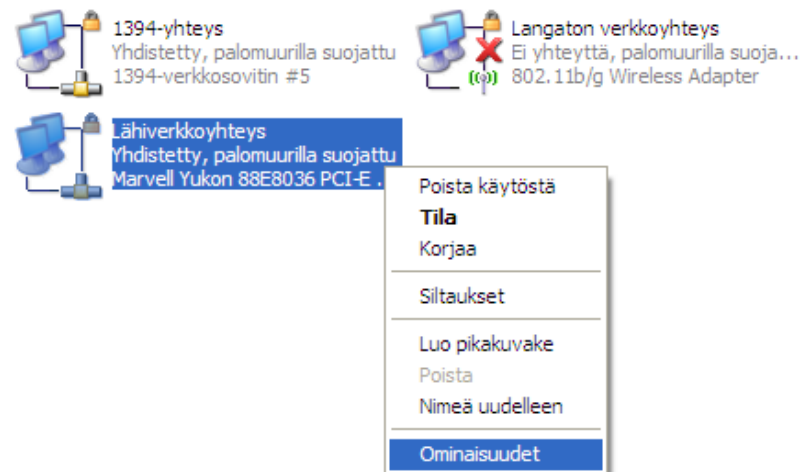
1394-yhteys
Yhdistetty, palomuurilla suojattu
1394-verkkosovitin #5

Langaton verkkoyhteys
Ei yhteyttä, palomuurilla suoja...
802.11b/g Wireless Adapter

Lähiverkkoyhteys
Yhdistetty, palomuurilla suojattu
Marvell Yukon 88E8036 PCI-E ...

Poista käytöstä
Tila
Korjaa
Siltaukset
Luo pikakuvake
Poista
Nimeä uudelleen
Ominaisuudet